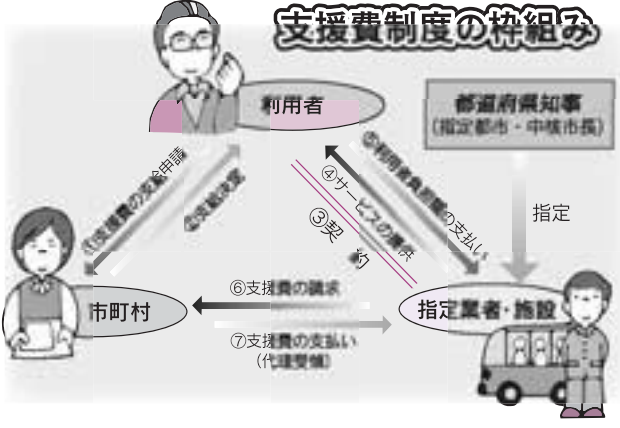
支援費制度の枠組み

利用者

都道府県知事
(指定都市・中核市長)

①支援費の支給申請

②支給決定

⑤利用者負担額の支払い

④サービスの提供

③契約

指定

市町村

⑥支援費の請求

⑦支援費の支払い
(代理受領)

指定業者・施設